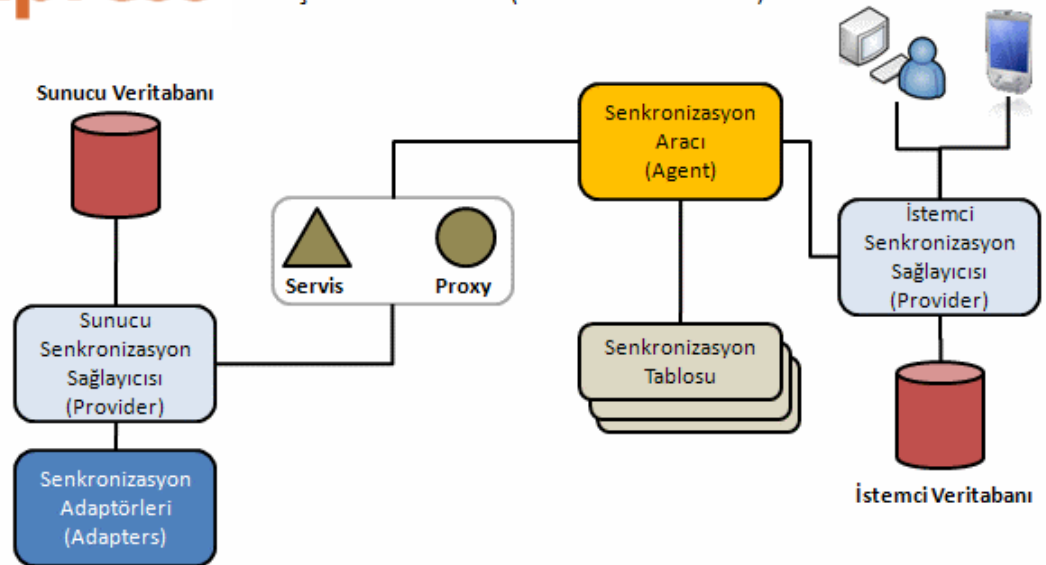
Sunucu Veritabanı

Senkronizasyon Aracı (Agent)

Servis

Proxy

İstemci Senkronizasyon Sağlayıcısı (Provider)

Sunucu Senkronizasyon Sağlayıcısı (Provider)

Senkronizasyon Tablosu

Senkronizasyon Adaptörleri (Adapters)

İstemci Veritabanı